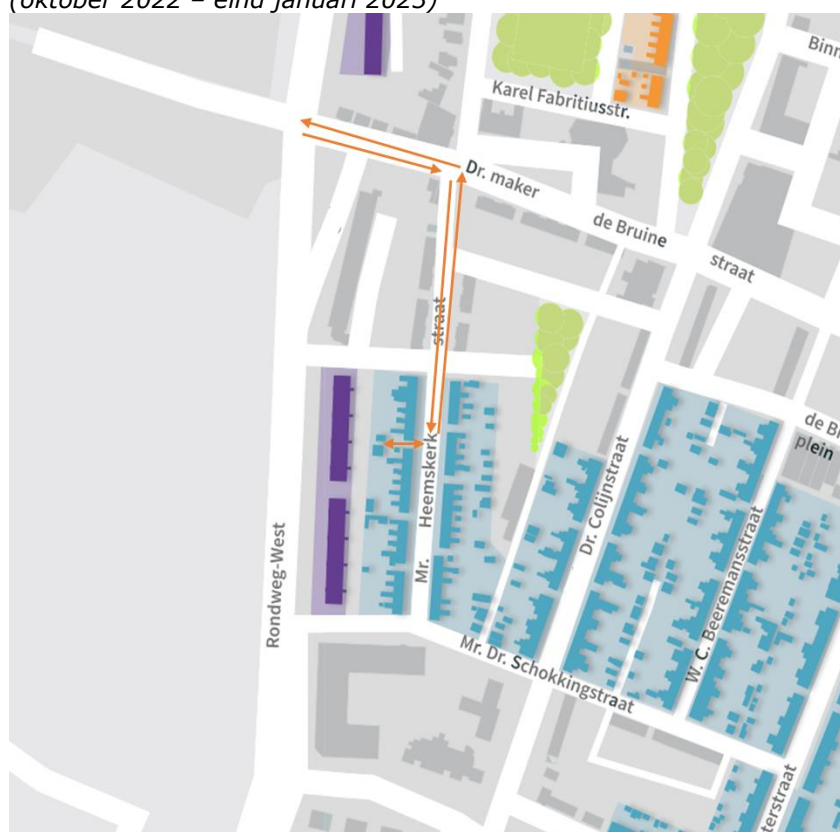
(oktober 2022 – eind januari 2023)

Binn

Karel Fabritiusstr.

Dr. maker de Bruine straat

Mr. Heemskerk straat

de Br plein

Dr. Colijnstraat

W. C. Beeremansstraat

Rondweg-West

Mr. Dr. Schokkingstraat

terstraat